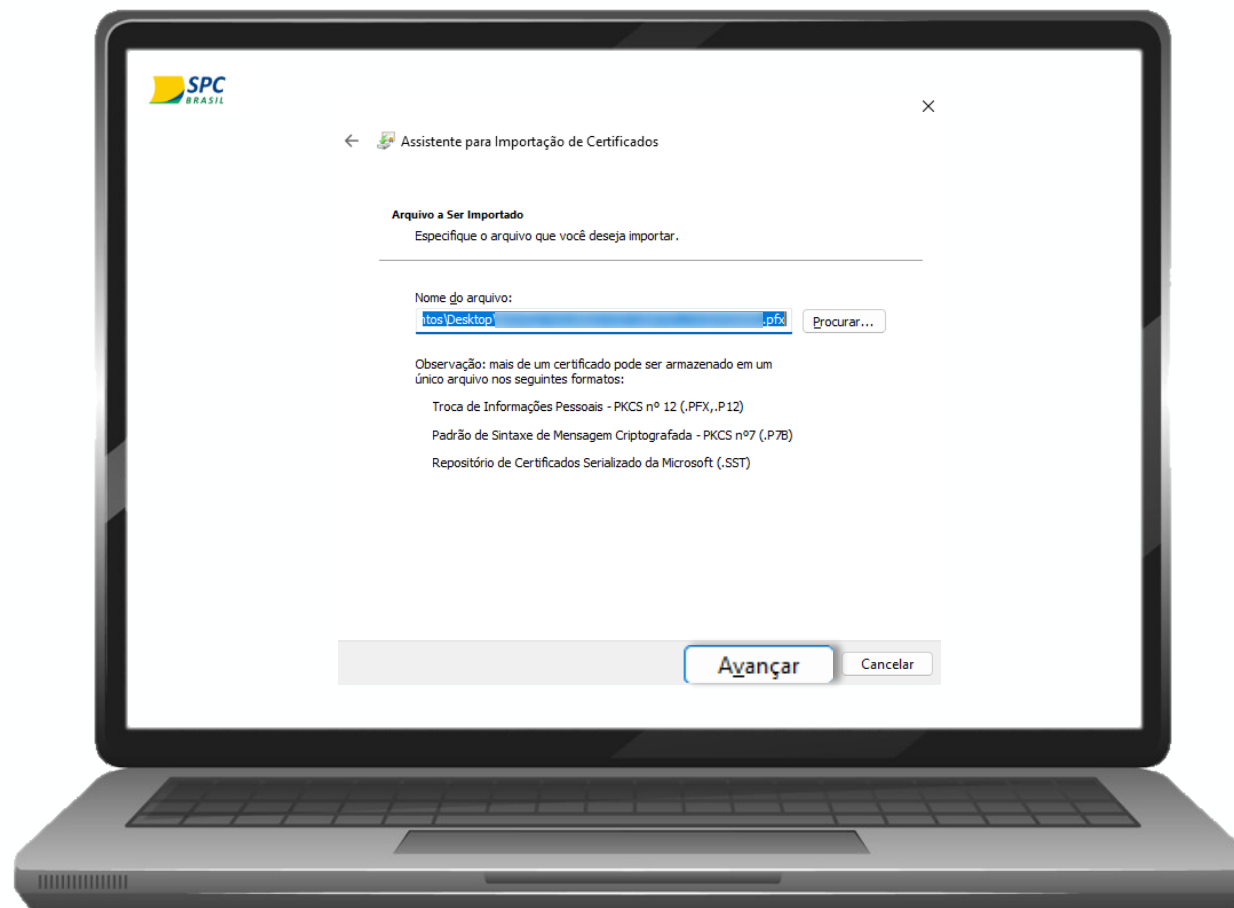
SPC BRASIL

×

Assistente para Importação de Certificados

Arquivo a Ser Importado

Especifique o arquivo que você deseja importar.

Nome do arquivo:

ntos\Desktop\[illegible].pfx

Procurar...

Observação: mais de um certificado pode ser armazenado em um único arquivo nos seguintes formatos:

Troca de Informações Pessoais - PKCS nº 12 (.PFX,.P12)

Padrão de Sintaxe de Mensagem Criptografada - PKCS nº7 (.P7B)

Repositório de Certificados Serializado da Microsoft (.SST)

Avançar

Cancelar